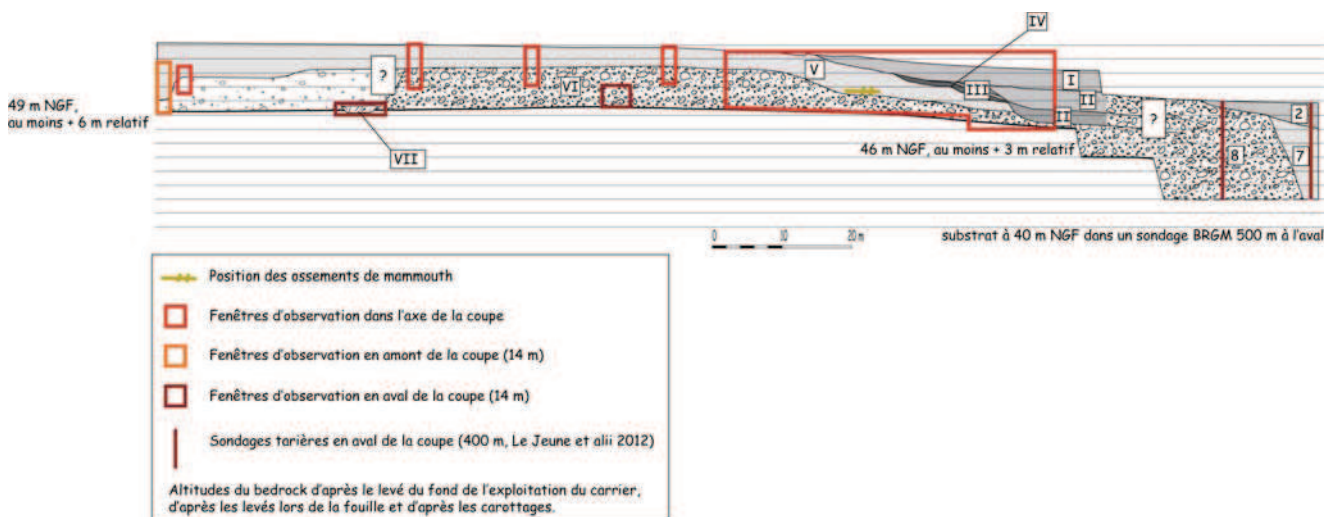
IV

?

V

I

VI

III

II

49 m NGF, au moins + 6 m relatif

II

?

2

VII

46 m NGF, au moins + 3 m relatif

8

7

0 10 20 m

substrat à 40 m NGF dans un sondage BRGM 500 m à l'aval

Position des ossements de mammouth

Fenêtres d'observation dans l'axe de la coupe

Fenêtres d'observation en amont de la coupe (14 m)

Fenêtres d'observation en aval de la coupe (14 m)

Sondages tarières en aval de la coupe (400 m, Le Jeune et alii 2012)

Altitudes du bedrock d'après le levé du fond de l'exploitation du carrier, d'après les levés lors de la fouille et d'après les carottages.